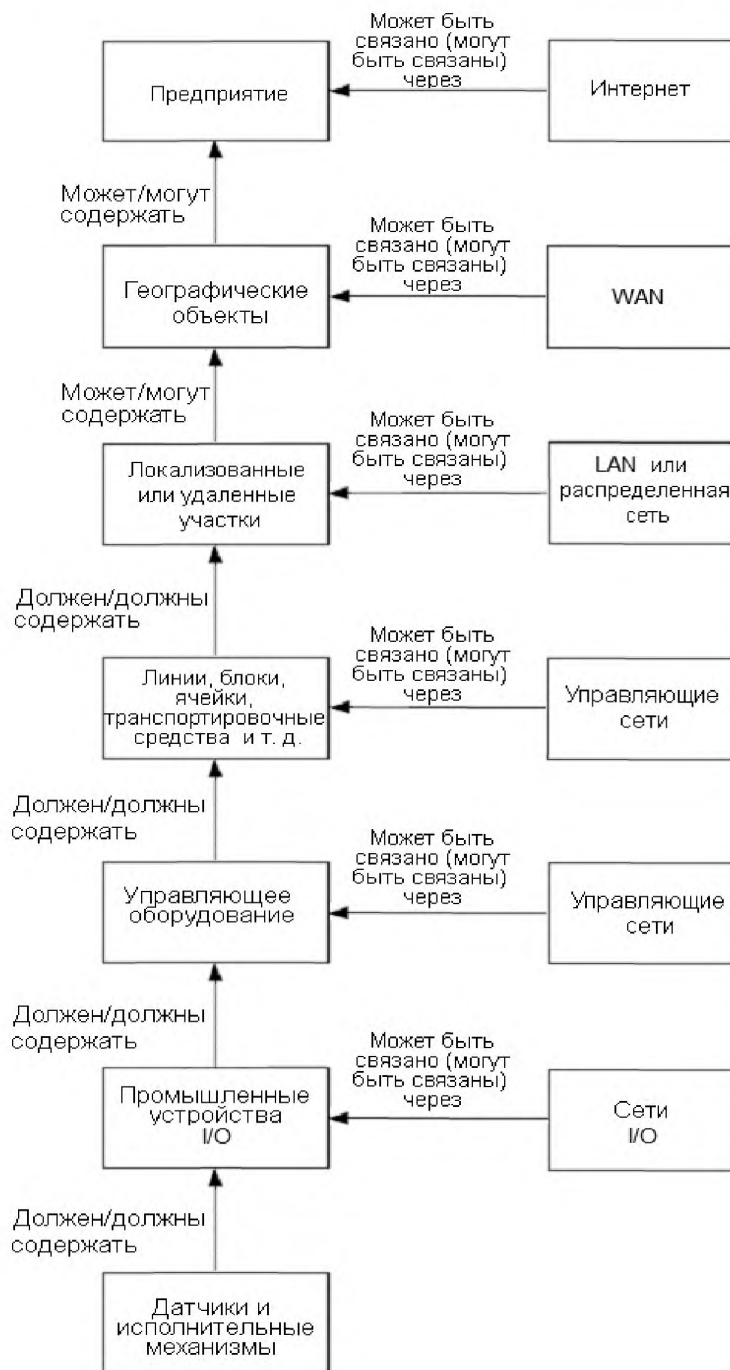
Предприятие

Может быть связано (могут быть связаны) через

Интернет

Может/могут содержать

Географические объекты

Может быть связано (могут быть связаны) через

WAN

Может/могут содержать

Локализованные или удаленные участки

Может быть связано (могут быть связаны) через

LAN или распределенная сеть

Должен/должны содержать

Линии, блоки, ячейки, транспортировочные средства и т. д.

Может быть связано (могут быть связаны) через

Управляющие сети

Должен/должны содержать

Управляющее оборудование

Может быть связано (могут быть связаны) через

Управляющие сети

Должен/должны содержать

Промышленные устройства I/O

Может быть связано (могут быть связаны) через

Сети I/O

Должен/должны содержать

Датчики и исполнительные механизмы